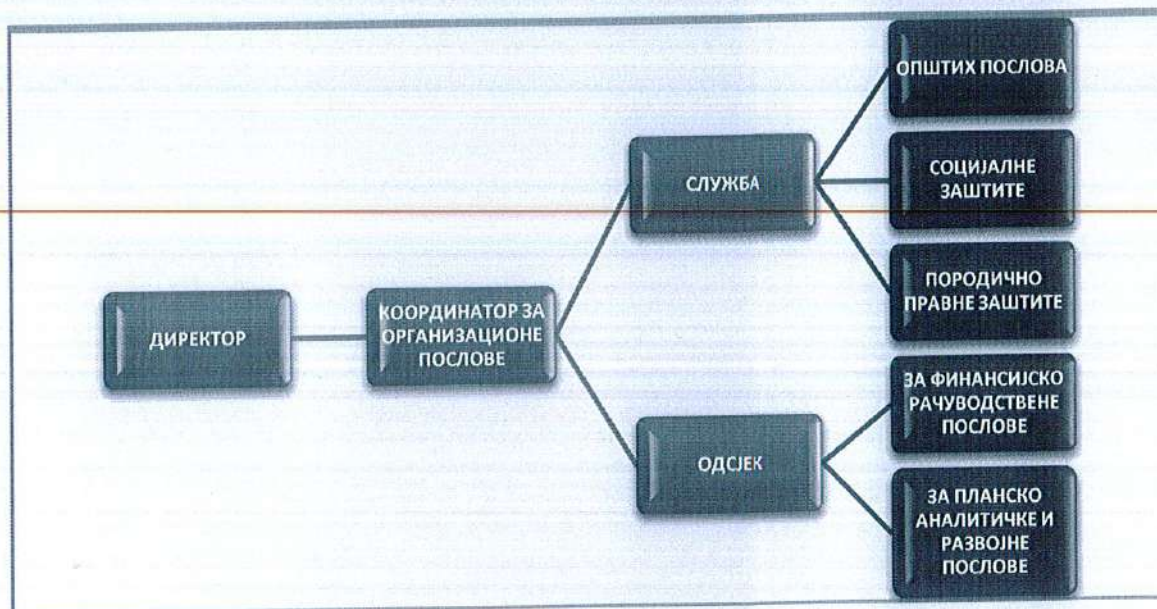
ДИРЕКТОР

КООРДИНАТОР ЗА ОРГАНИЗАЦИОНЕ ПОСЛОВЕ

СЛУЖБА

ОПШТИХ ПОСЛОВА

СОЦИЈАЛНЕ ЗАШТИТЕ

ПОРОДИЧНО ПРАВНЕ ЗАШТИТЕ

ОДСЈЕК

ЗА ФИНАНСИЈСКО РАЧУВОДСТВЕНЕ ПОСЛОВЕ

ЗА ПЛАНСКО АНАЛИТИЧКЕ И РАЗВОЈНЕ ПОСЛОВЕ